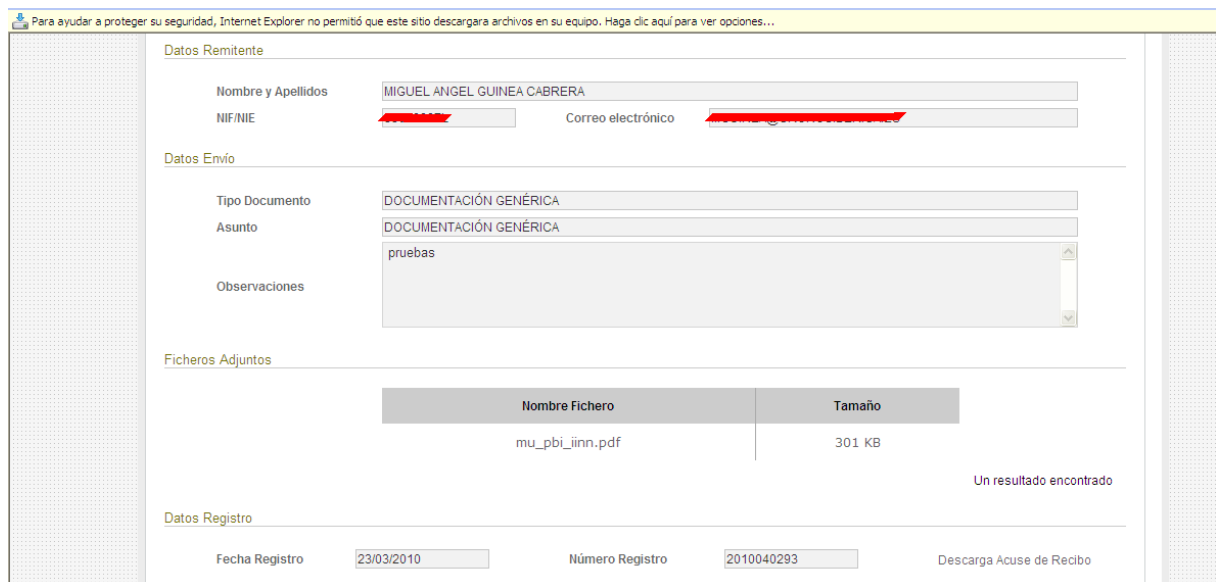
Para ayudar a proteger su seguridad, Internet Explorer no permitió que este sitio descargara archivos en su equipo. Haga clic aquí para ver opciones...

Datos Remitente

Nombre y Apellidos MIGUEL ANGEL GUINEA CABRERA

NIF/NIE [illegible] Correo electrónico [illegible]

Datos Envío

Tipo Documento DOCUMENTACIÓN GENÉRICA

Asunto DOCUMENTACIÓN GENÉRICA

Observaciones pruebas

Ficheros Adjuntos

| Nombre Fichero | Tamaño |
|---|---|
| mu_pbi_iinn.pdf | 301 KB |

Un resultado encontrado

Datos Registro

Fecha Registro 23/03/2010 Número Registro 2010040293 Descarga Acuse de Recibo